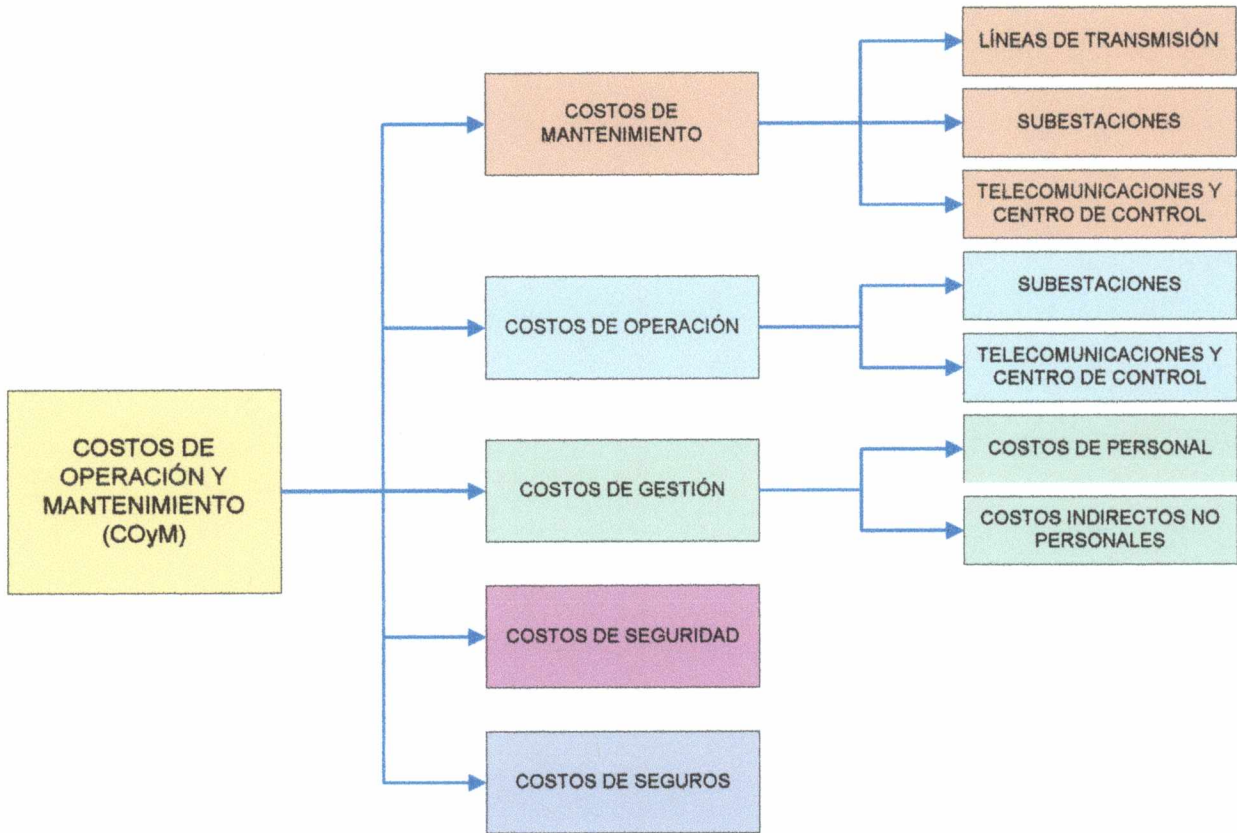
COSTOS DE OPERACIÓN Y MANTENIMIENTO (COyM)

COSTOS DE MANTENIMIENTO

LÍNEAS DE TRANSMISIÓN

SUBESTACIONES

TELECOMUNICACIONES Y CENTRO DE CONTROL

COSTOS DE OPERACIÓN

SUBESTACIONES

TELECOMUNICACIONES Y CENTRO DE CONTROL

COSTOS DE GESTIÓN

COSTOS DE PERSONAL

COSTOS INDIRECTOS NO PERSONALES

COSTOS DE SEGURIDAD

COSTOS DE SEGUROS